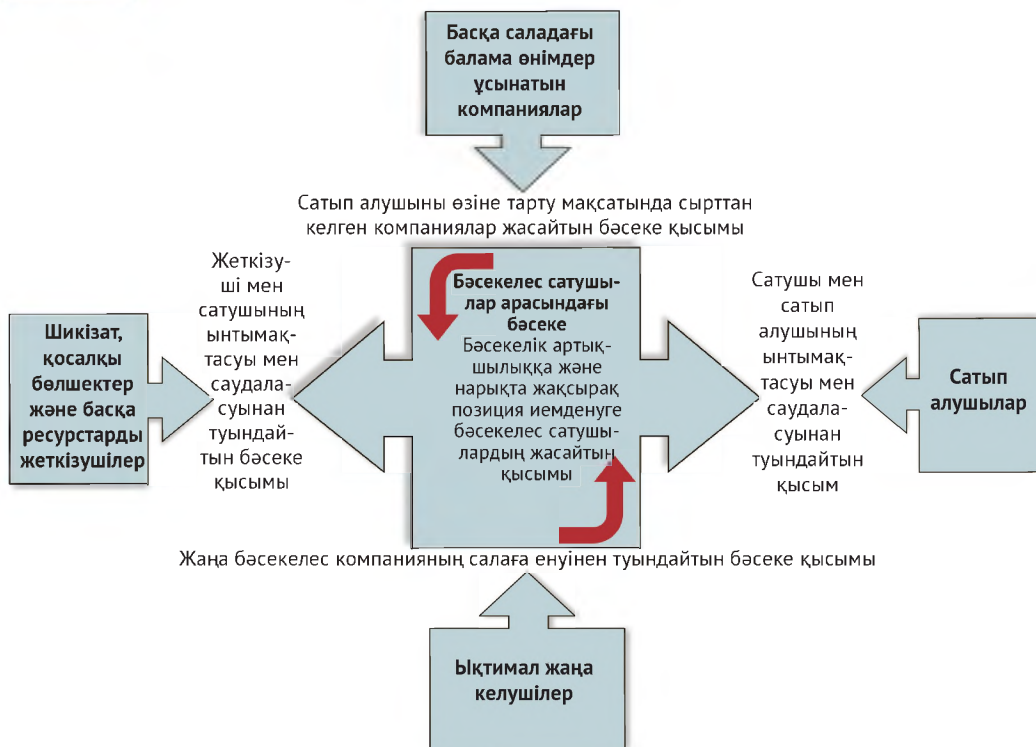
Басқа саладағы балама өнімдер ұсынатын компаниялар

Сатып алушыны өзіне тарту мақсатында сырттан келген компаниялар жасайтын бәсеке қысымы

Жеткізуші мен сатушының ынтымақтасуы мен саудаласуынан туындайтын бәсеке қысымы

Бәсекелес сатушылар арасындағы бәсеке
Бәсекелік артықшылыққа және нарықта жақсырақ позиция иемденуге бәсекелес сатушылардың жасайтын қысымы

Сатушы мен сатып алушының ынтымақтасуы мен саудаласуынан туындайтын қысым

Шикізат, қосалқы бөлшектер және басқа ресурстарды жеткізушілер

Сатып алушылар

Жаңа бәсекелес компанияның салаға енуінен туындайтын бәсеке қысымы

Ықтимал жаңа келушілер